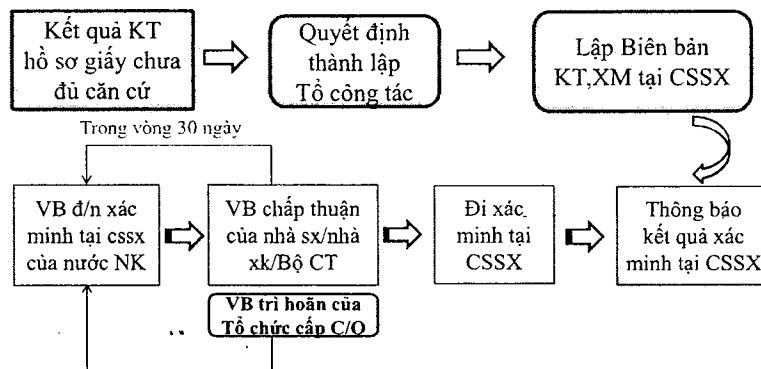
Kết quả KT hồ sơ giấy chưa đủ căn cứ

Quyết định thành lập Tổ công tác

Lập Biên bản KT,XM tại CSSX

Trong vòng 30 ngày

VB đ/n xác minh tại cssx của nước NK

VB chấp thuận của nhà sx/nhà xk/Bộ CT

Đi xác minh tại CSSX

Thông báo kết quả xác minh tại CSSX

VB trì hoãn của Tổ chức cấp C/O